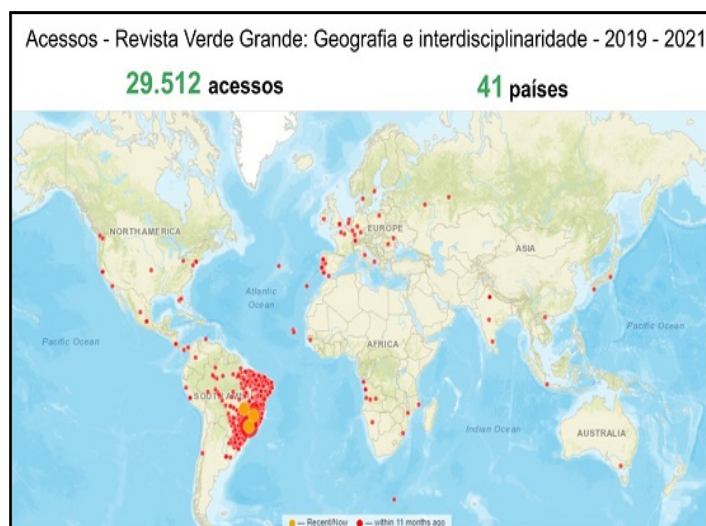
Acessos - Revista Verde Grande: Geografia e interdisciplinaridade - 2019 - 2021

29.512 acessos

41 países

NORTH AMERICA

EUROPE

ASIA

Atlantic Ocean

Pacific Ocean

Pacific Ocean

AFRICA

SOUTH AMERICA

Indian Ocean

AUSTRALIA

— Recent/Now — within 11 months ago